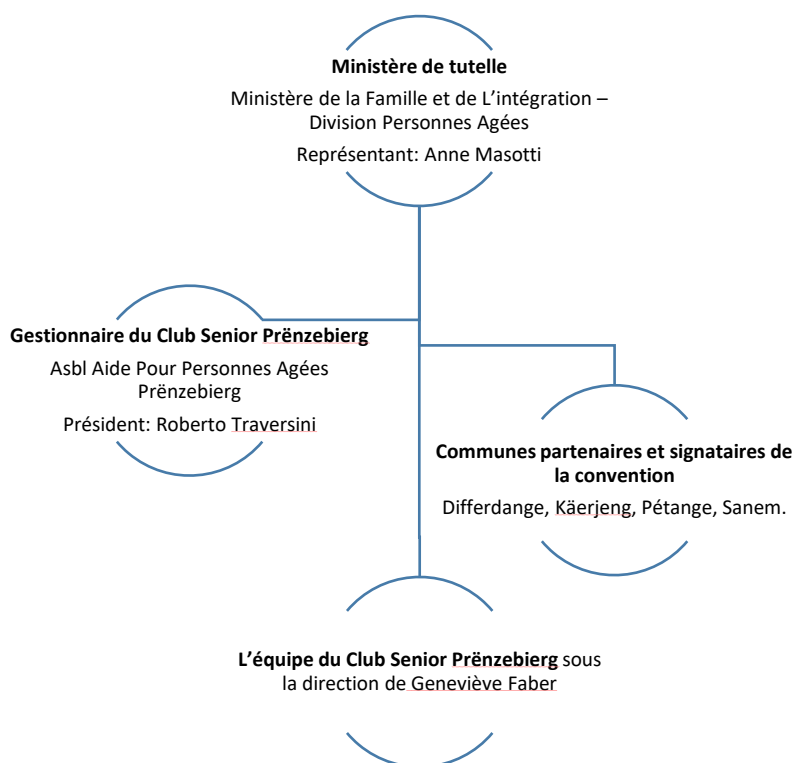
**Ministère de tutelle**

Ministère de la Famille et de L'intégration – Division Personnes Agées

Représentant: Anne Masotti

**Gestionnaire du Club Senior Prënzebierg**

Asbl Aide Pour Personnes Agées Prënzebierg

Président: Roberto Traversini

**Communes partenaires et signataires de la convention**

Differdange, Käerjeng, Pétange, Sanem.

**L'équipe du Club Senior Prënzebierg** sous la direction de Geneviève Faber